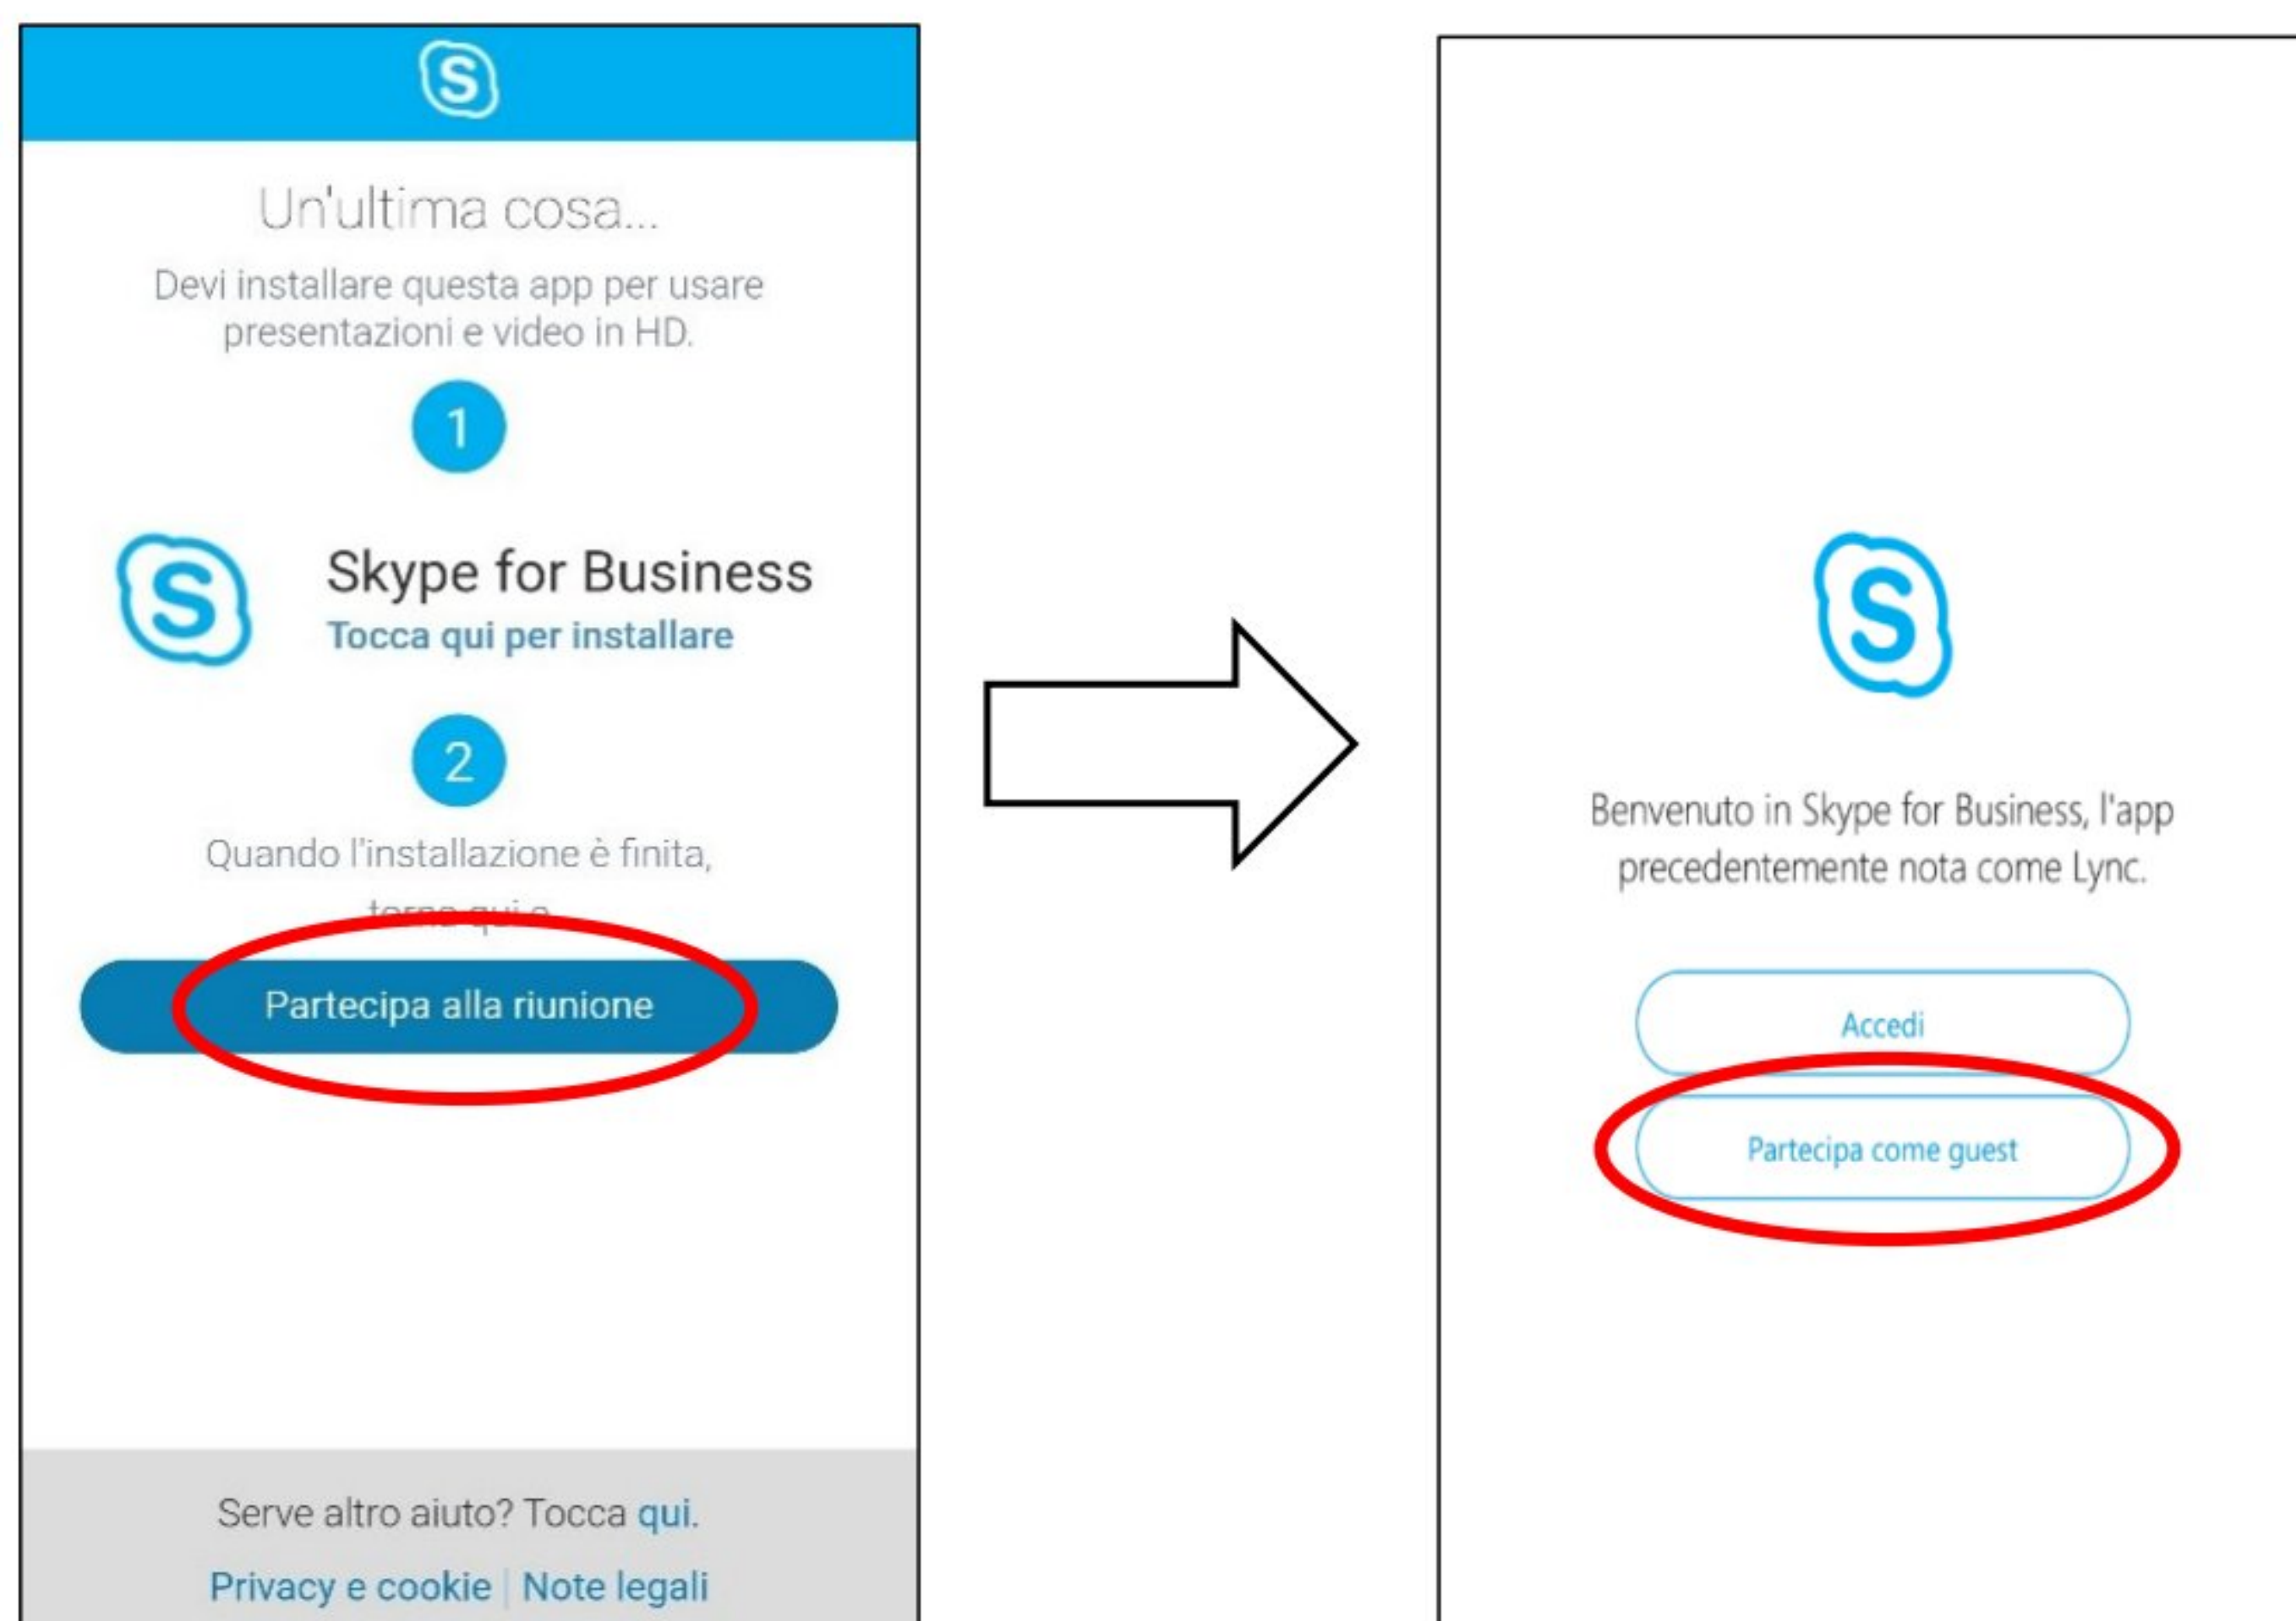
S

Un'ultima cosa...

Devi installare questa app per usare presentazioni e video in HD.

1

S

Skype for Business

Tocca qui per installare

2

Quando l'installazione è finita, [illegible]

Partecipa alla riunione

Serve altro aiuto? Tocca qui.

Privacy e cookie | Note legali

S

Benvenuto in Skype for Business, l'app precedentemente nota come Lync.

Accedi

Partecipa come guest